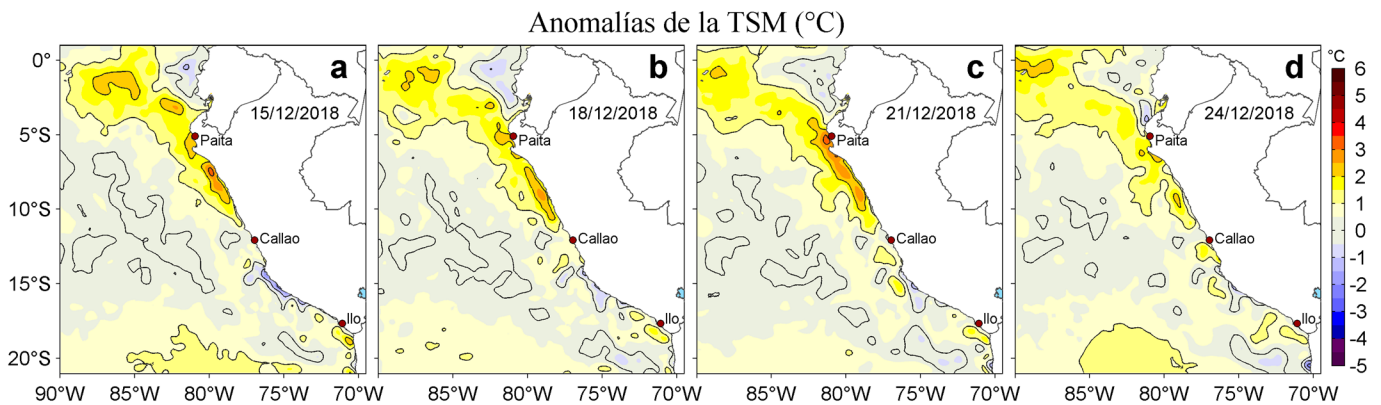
Anomalías de la TSM (°C)

0°
5°S
10°S
15°S
20°S

a
15/12/2018
Paita
Callao
Ilo

b
18/12/2018
Paita
Callao
Ilo

c
21/12/2018
Paita
Callao
Ilo

d
24/12/2018
Paita
Callao
Ilo

90°W 85°W 80°W 75°W 70°W
85°W 80°W 75°W 70°W
85°W 80°W 75°W 70°W
85°W 80°W 75°W 70°W

°C
6
5
4
3
2
1
0
-1
-2
-3
-4
-5